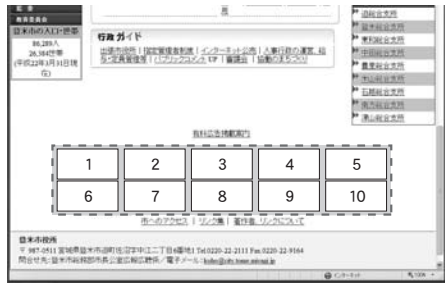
登米市の人口・世帯
86,289人
28,384世帯
(平成22年3月31日現在)

行政ガイド
出張所情報 | 指定管理者制度 | インターネット公売 | 入事行政の運営 状況と定員管理情報 | パブリックコメント UP | 審議会 | 協働のまちづくり

迫総合支所
登米総合支所
東和総合支所
中田総合支所
豊里総合支所
米山総合支所
石越総合支所
南方総合支所
津山総合支所

有料広告掲載案内

| 1 | 2 | 3 | 4 | 5 |
|---|---|---|---|---|
| 6 | 7 | 8 | 9 | 10 |

市へのアクセス | リンク集 | 著作権 | リンクについて

登米市役所
〒987-0511 宮城県登米市迫町佐沼字中江二丁目6番地1 Tel.0220-22-2111 Fax.0220-22-9164
問合せ先:登米市総務部市長公室広報広聴係 / 電子メール:koho@city.tome.miyagi.jp

インターネット
100%